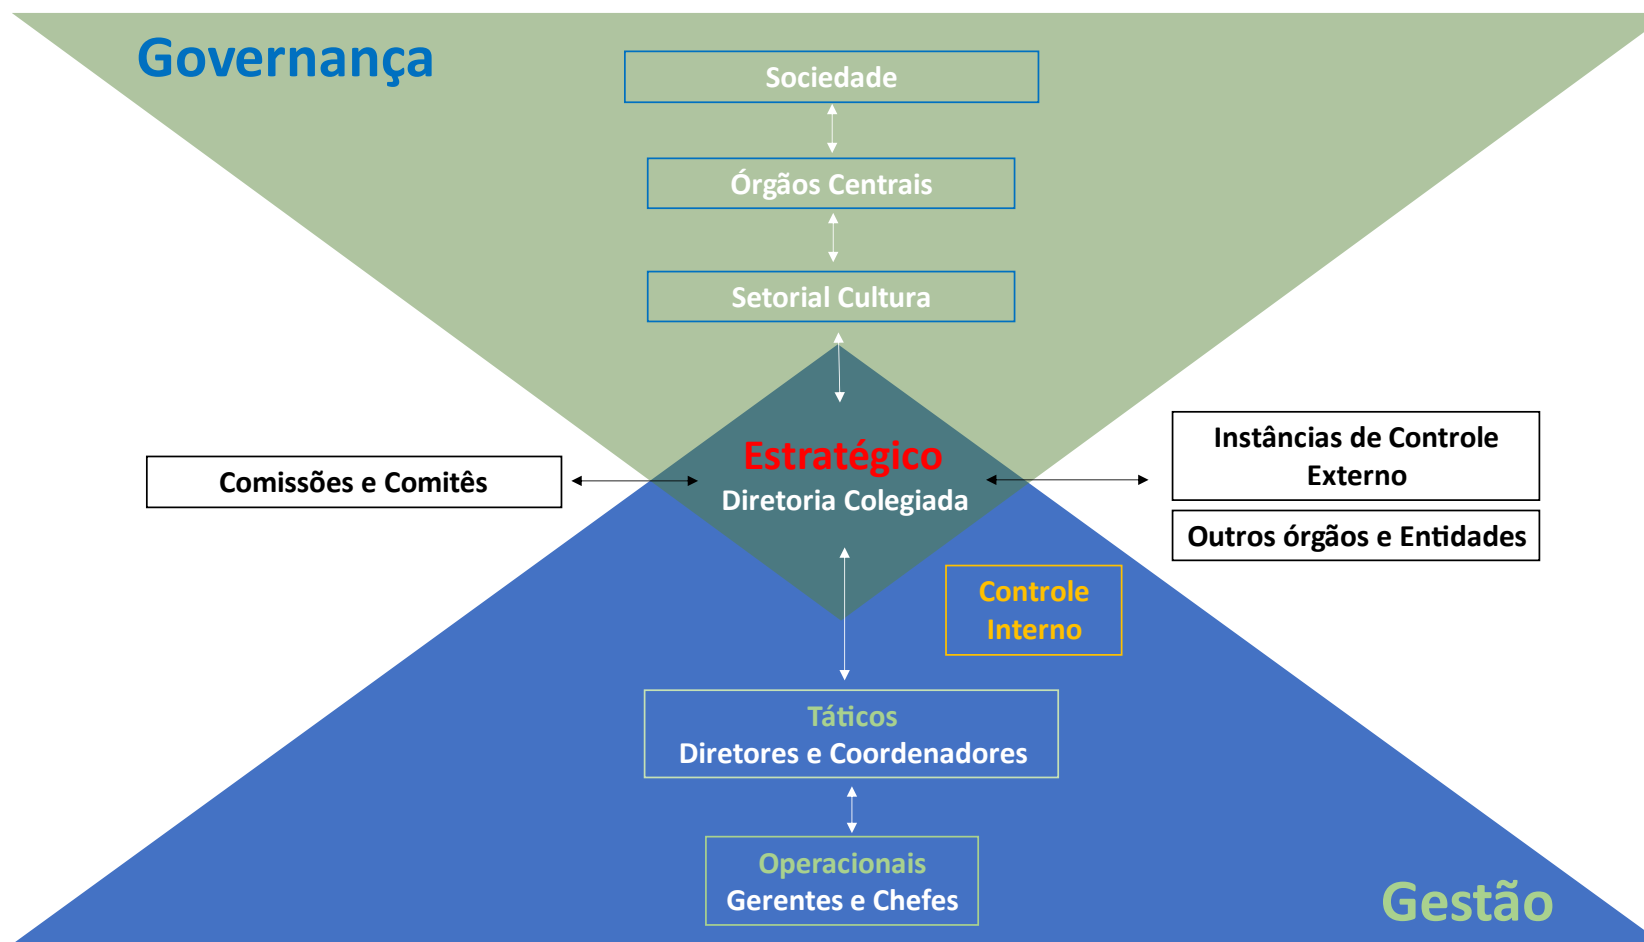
Governança

Sociedade

Órgãos Centrais

Setorial Cultura

Comissões e Comitês

Estratégico
Diretoria Colegiada

Instâncias de Controle Externo

Outros órgãos e Entidades

Controle Interno

Táticos
Diretores e Coordenadores

Operacionais
Gerentes e Chefes

Gestão